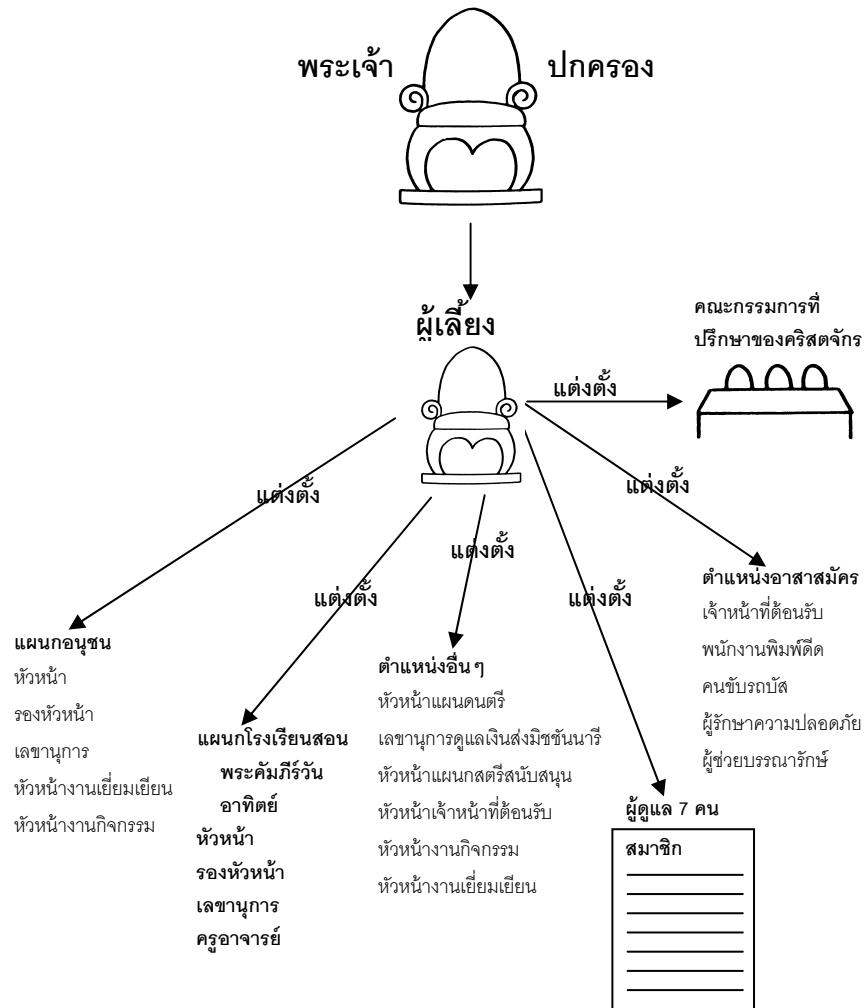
พระเจ้า ปกครอง

ผู้เลี้ยง

คณะกรรมการที่ปรึกษาของคริสตจักร

แต่งตั้ง

แต่งตั้ง

แต่งตั้ง

แต่งตั้ง

แต่งตั้ง

แต่งตั้ง

แผนกอนุชน
หัวหน้า
รองหัวหน้า
เลขานุการ
หัวหน้างานเยี่ยมเยียน
หัวหน้างานกิจกรรม

แผนกโรงเรียนสอนพระคัมภีร์วันอาทิตย์
หัวหน้า
รองหัวหน้า
เลขานุการ
ครูอาจารย์

ตำแหน่งอื่น ๆ
หัวหน้าแผนดนตรี
เลขานุการดูแลเงินส่งมิชชันนารี
หัวหน้าแผนกสตรีสนับสนุน
หัวหน้าเจ้าหน้าที่ต้อนรับ
หัวหน้างานกิจกรรม
หัวหน้างานเยี่ยมเยียน

ผู้ดูแล 7 คน
สมาชิก

ตำแหน่งอาสาสมัคร
เจ้าหน้าที่ต้อนรับ
พนักงานพิมพ์ดีด
คนขับรถบัส
ผู้รักษาความปลอดภัย
ผู้ช่วยบรรณารักษ์